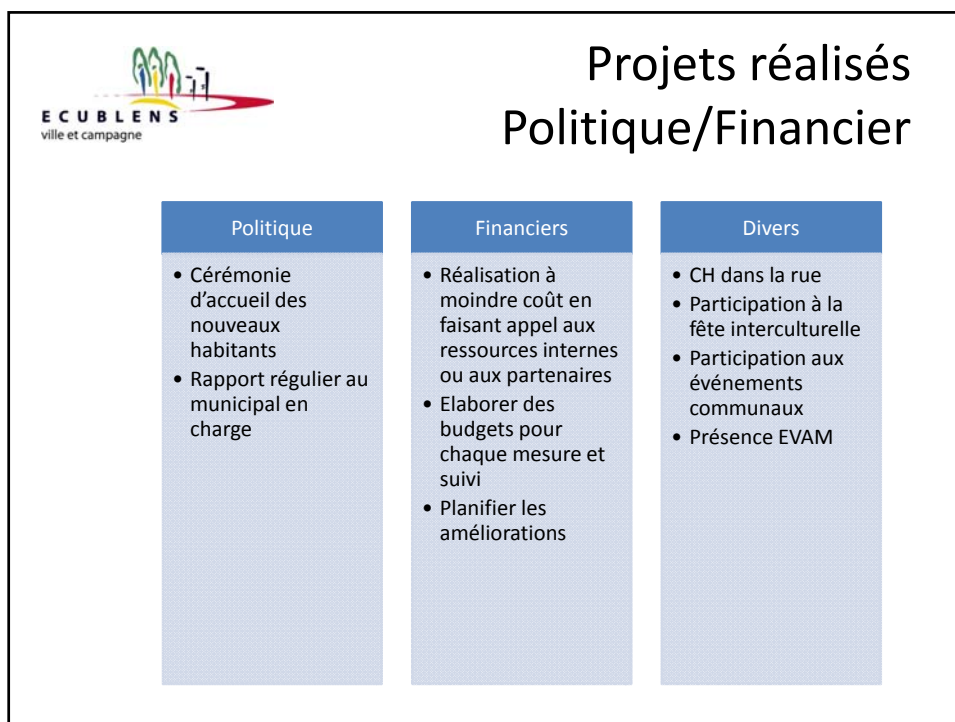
ECUBLENS
ville et campagne

Projets réalisés
Politique/Financier

Politique
• Cérémonie d'accueil des nouveaux habitants
• Rapport régulier au municipal en charge

Financiers
• Réalisation à moindre coût en faisant appel aux ressources internes ou aux partenaires
• Elaborer des budgets pour chaque mesure et suivi
• Planifier les améliorations

Divers
• CH dans la rue
• Participation à la fête interculturelle
• Participation aux événements communaux
• Présence EVAM